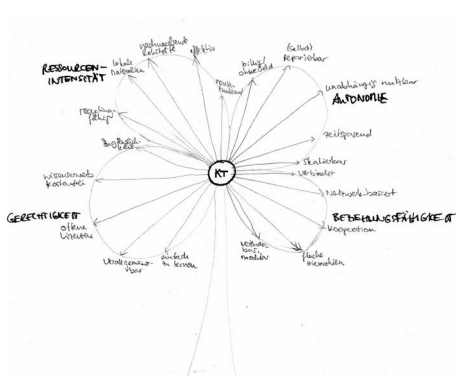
RESSOURCEN-INTENSITÄT

lokale Materialien

vorhandenes Wissen einbeziehen

effektiv

funktional

bilingual?

(Selbst) reparierbar

unabhängig nutzbar

AUTONOMIE

reparaturfähig

Langlebig

zeitsparend

skalierbar

verbindet

Wissensweitergabe

Netzwerkbasiert

KT

GERECHTIGKEIT

offene Lizenzen

BEDEUTUNGSFÄHIGKEIT

Kooperation

Modularisierung modular

flache Hierarchien

übertragbar

einfach zu lernen